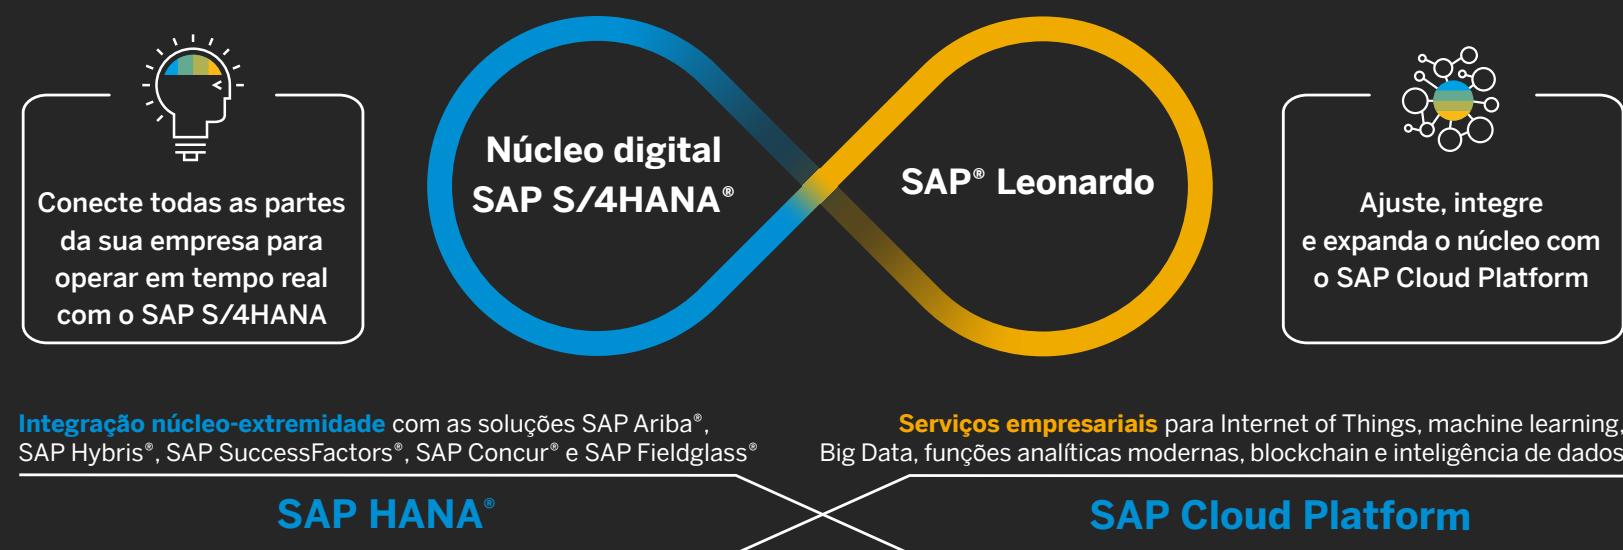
Conecte todas as partes da sua empresa para operar em tempo real com o SAP S/4HANA

Núcleo digital SAP S/4HANA®

SAP® Leonardo

Ajuste, integre e expanda o núcleo com o SAP Cloud Platform

Integração núcleo-extremidade com as soluções SAP Ariba®, SAP Hybris®, SAP SuccessFactors®, SAP Concur® e SAP Fieldglass®

Serviços empresariais para Internet of Things, machine learning, Big Data, funções analíticas modernas, blockchain e inteligência de dados

SAP HANA®

SAP Cloud Platform